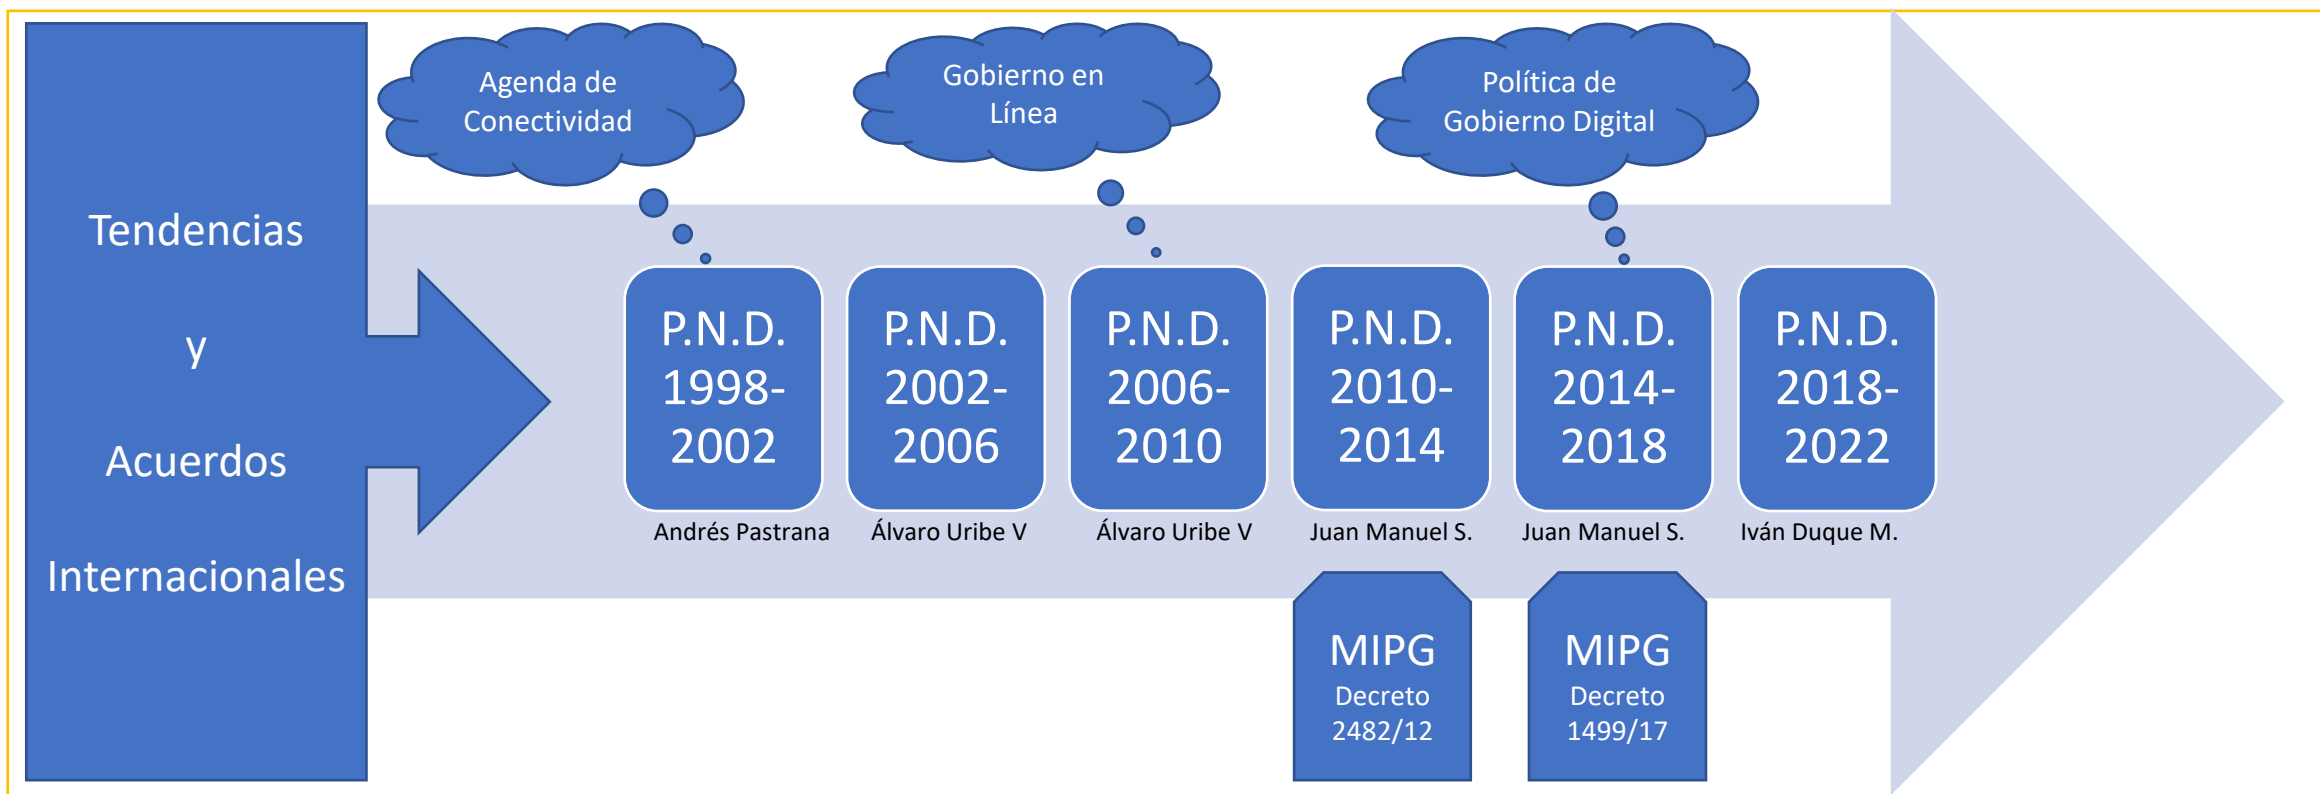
Tendencias

y

Acuerdos

Internacionales

Agenda de Conectividad

Gobierno en Línea

Política de Gobierno Digital

P.N.D. 1998-2002

Andrés Pastrana

P.N.D. 2002-2006

Álvaro Uribe V

P.N.D. 2006-2010

Álvaro Uribe V

P.N.D. 2010-2014

Juan Manuel S.

P.N.D. 2014-2018

Juan Manuel S.

P.N.D. 2018-2022

Iván Duque M.

MIPG
Decreto
2482/12

MIPG
Decreto
1499/17